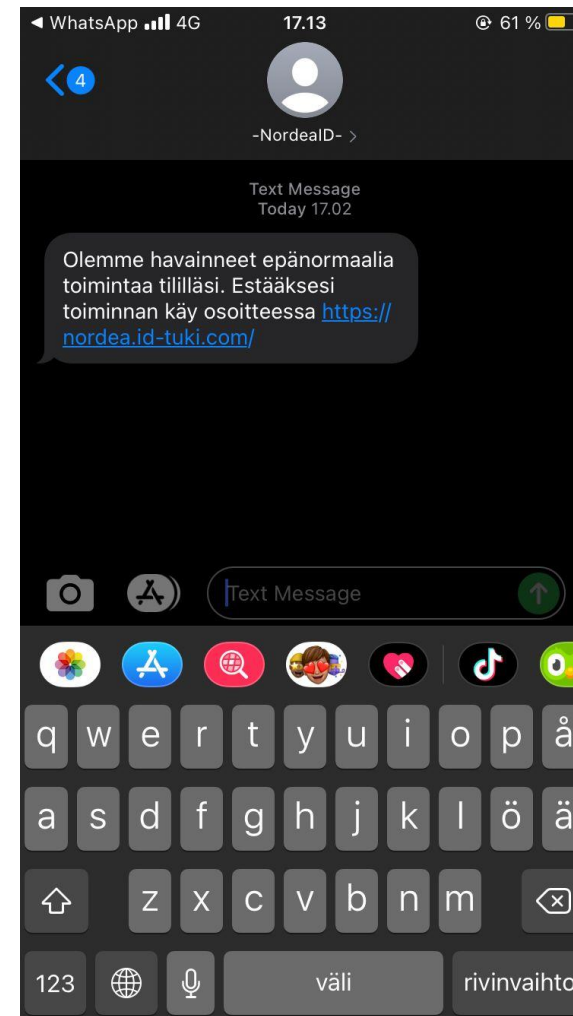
◀ WhatsApp 4G 17.13 61 %

4

-NordeaID- >

Text Message
Today 17.02

Olemme havainneet epänormaalia toimintaa tililläsi. Estääksesi toiminnan käy osoitteessa https://nordea.id-tuki.com/

Text Message

q w e r t y u i o p å
a s d f g h j k l ö ä
z x c v b n m
123 väli rivinvaihto